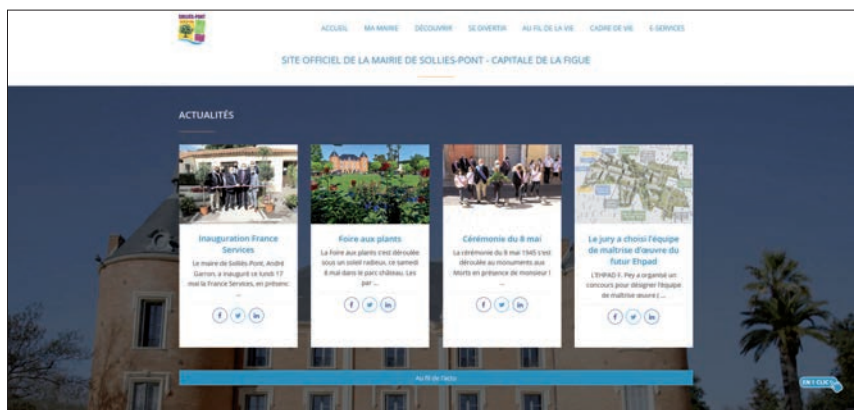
SOLLIES-PONT

ACCUEIL MA MAIRIE DÉCOUVRIR SE DIVERTIR AU FIL DE LA VIE CADRE DE VIE E-SERVICES

SITE OFFICIEL DE LA MAIRIE DE SOLLIES-PONT - CAPITALE DE LA FIGUE

ACTUALITÉS

Inauguration France Services

Le maire de Solliès-Pont, André Garron, a inauguré ce lundi 17 mai la France Services, en présenc ...

f t in

Foire aux plants

La Foire aux plants s'est déroulée sous un soleil radieux, ce samedi 8 mai dans le parc château. Les par ...

f t in

Cérémonie du 8 mai

La cérémonie du 8 mai 1945 s'est déroulée au monuments aux Morts en présence de monsieur l ...

f t in

Le jury a choisi l'équipe de maîtrise d'œuvre du futur Ehpad

L'EHPAD F. Pey a organisé un concours pour désigner l'équipe de maîtrise œuvre ( ...

f t in

Au fil de l'actu

EN 1 CLIC